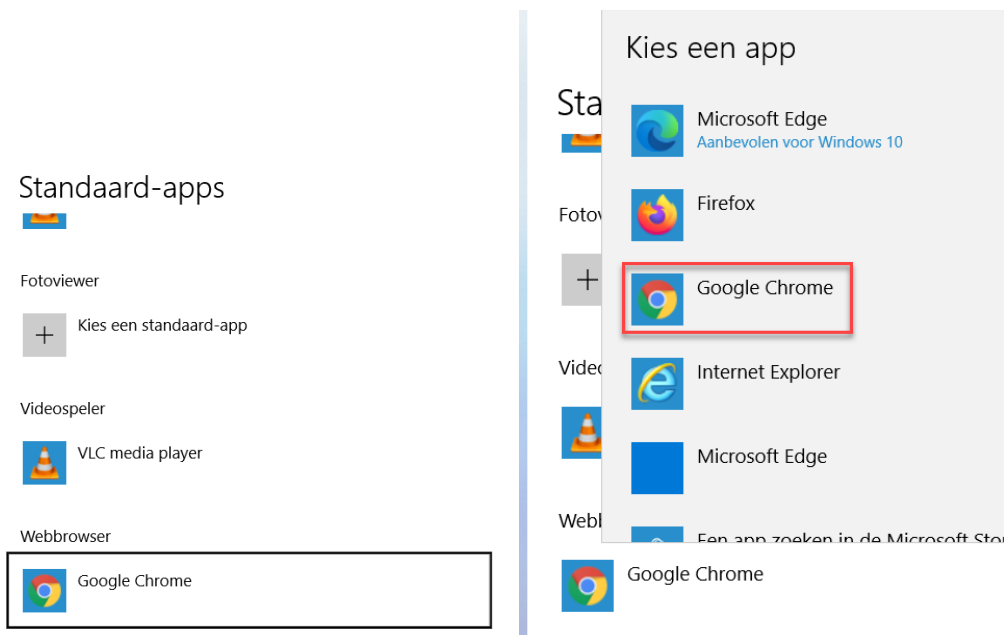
Standaard-apps

Fotoviewer

Kies een standaard-app

Videospeler

VLC media player

Webbrowser

Google Chrome

Sta

Fotov

Video

Webb

Google Chrome

Kies een app

Microsoft Edge
Aanbevolen voor Windows 10

Firefox

Google Chrome

Internet Explorer

Microsoft Edge

Een app zoeken in de Microsoft Sto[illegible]